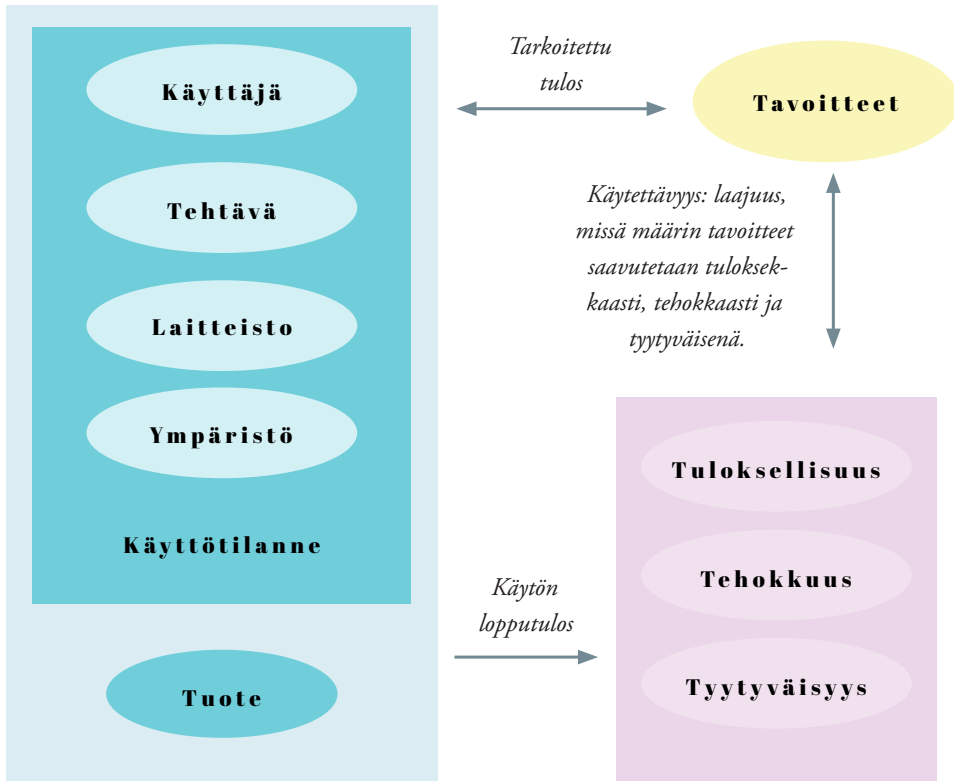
Käyttäjä

Tehtävä

Laitteisto

Ympäristö

Käyttötilanne

Tuote

Tarkoitettu tulos

Tavoitteet

Käytettävyys: laajuus, missä määrin tavoitteet saavutetaan tuloksekkaasti, tehokkaasti ja tyytyväisenä.

Käytön lopputulos

Tuloksellisuus

Tehokkuus

Tyytyväisyys